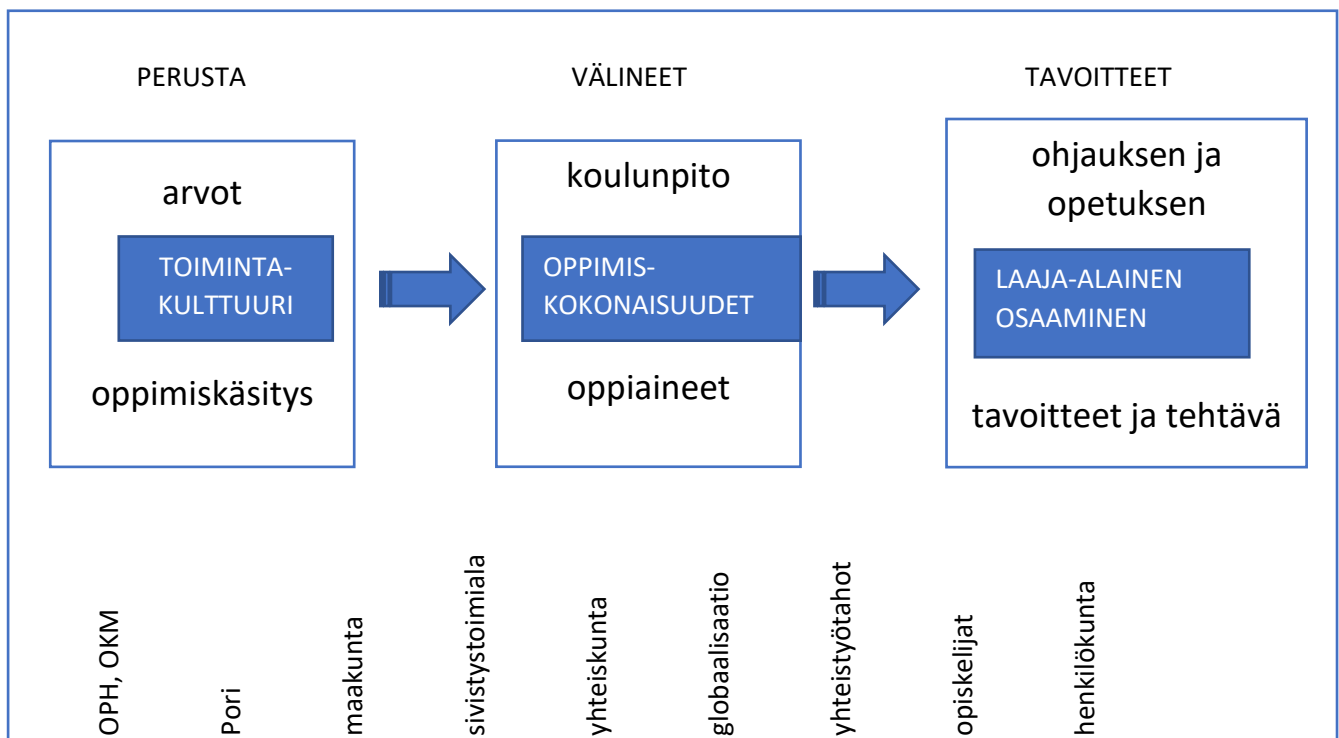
PERUSTA

VÄLINEET

TAVOITTEET

arvot

TOIMINTAKULTTUURI

oppimiskäsitys

koulunpito

OPPIMISKOKONAISUUDET

oppiaineet

ohjauksen ja opetuksen

LAAJA-ALAINEN OSAAMINEN

tavoitteet ja tehtävä

OPH, OKM

Pori

maakunta

sivistystoimiala

yhteiskunta

globaalisaatio

yhteistyötahot

opiskelijat

henkilökunta